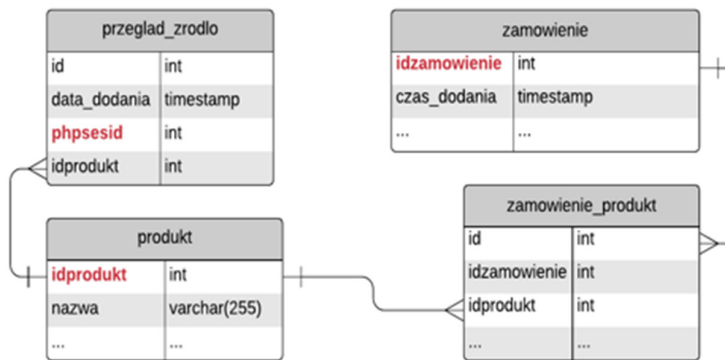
| przeglad_zrodlo | |
|---|---|
| id | int |
| data_dodania | timestamp |
| phpsesid | int |
| idprodukt | int |

| zamowienie | |
|---|---|
| idzamowienie | int |
| czas_dodania | timestamp |
| ... | ... |

| produkt | |
|---|---|
| idprodukt | int |
| nazwa | varchar(255) |
| ... | ... |

| zamowienie_produkt | |
|---|---|
| id | int |
| idzamowienie | int |
| idprodukt | int |
| ... | ... |